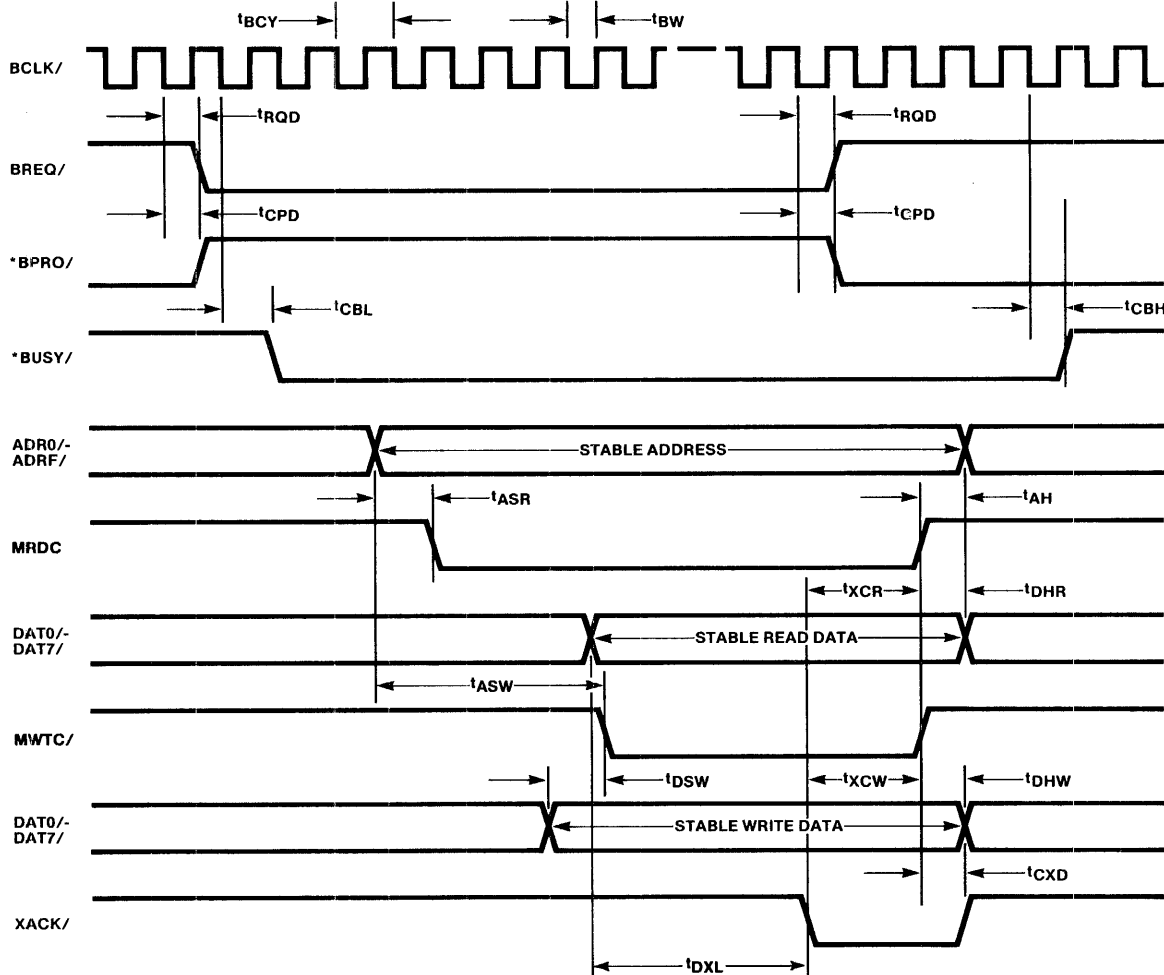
$t_{BCY}$

$t_{BW}$

BCLK/

$t_{RQD}$

$t_{RQD}$

BREQ/

$t_{CPD}$

$t_{CPD}$

*BPRO/

$t_{CBL}$

$t_{CBH}$

*BUSY/

ADR0/-
ADRF/

STABLE ADDRESS

$t_{ASR}$

$t_{AH}$

MRDC

$t_{XCR}$

$t_{DHR}$

DAT0/-
DAT7/

STABLE READ DATA

$t_{ASW}$

MWTC/

$t_{DSW}$

$t_{XCW}$

$t_{DHW}$

DAT0/-
DAT7/

STABLE WRITE DATA

$t_{CXD}$

XACK/

$t_{DXL}$